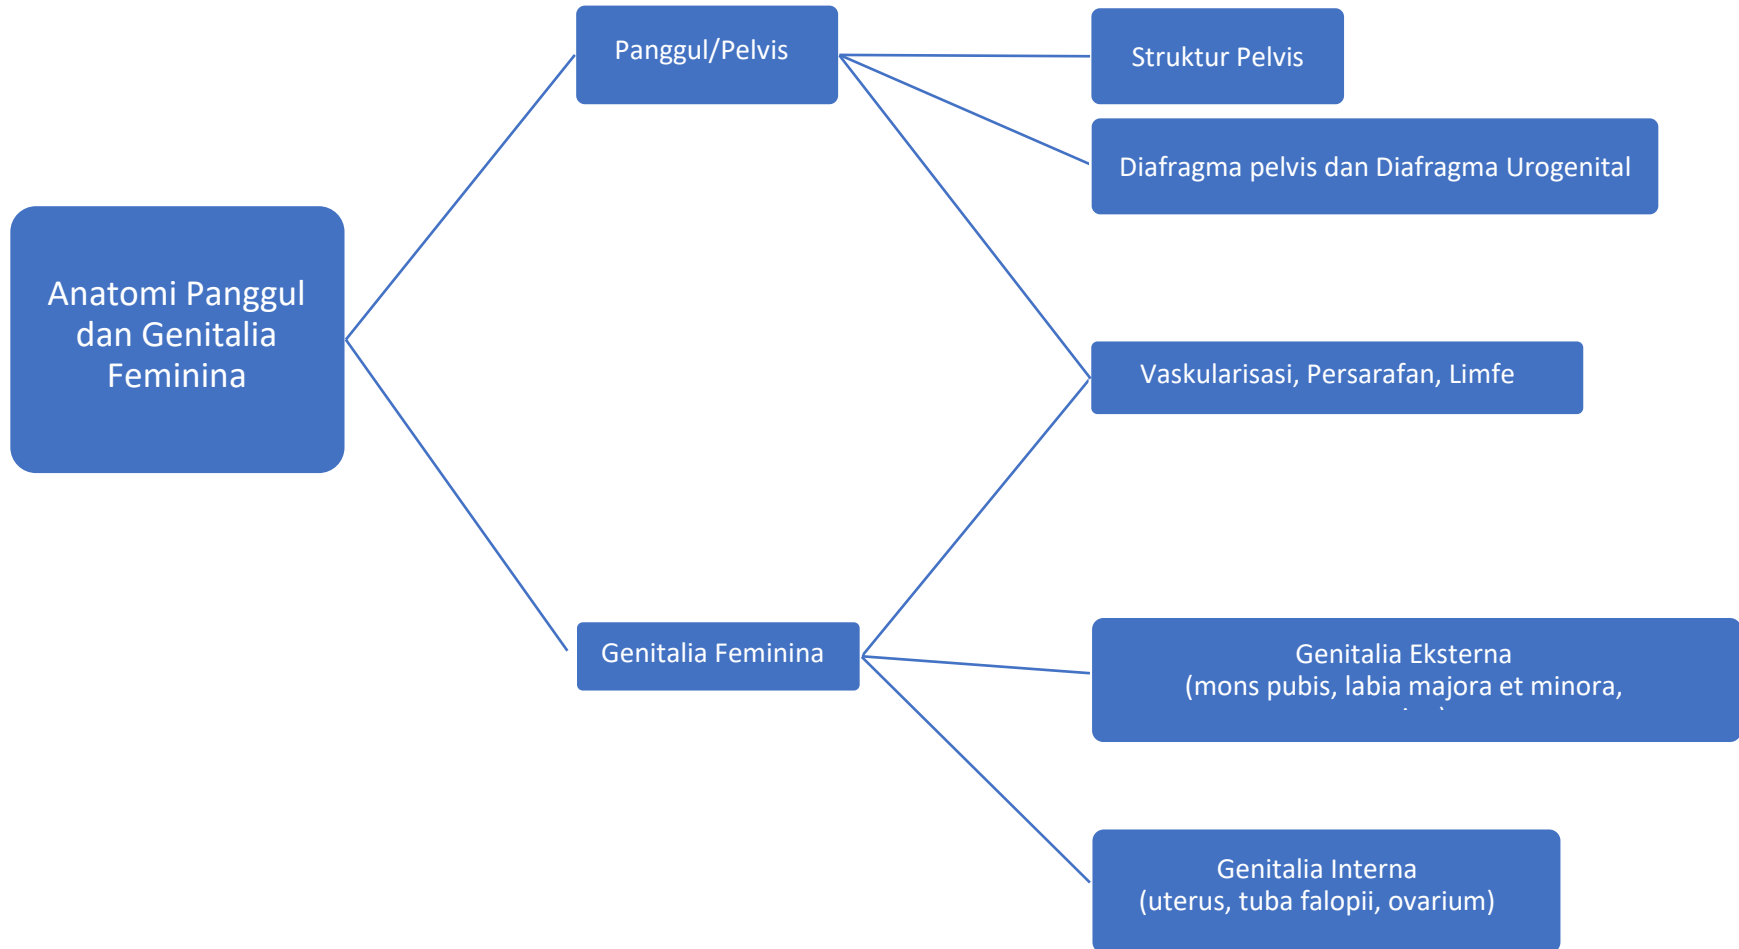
Anatomi Panggul dan Genitalia Feminina

Panggul/Pelvis

Genitalia Feminina

Struktur Pelvis

Diafragma pelvis dan Diafragma Urogenital

Vaskularisasi, Persarafan, Limfe

Genitalia Eksterna
(mons pubis, labia majora et minora, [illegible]

Genitalia Interna
(uterus, tuba falopii, ovarium)